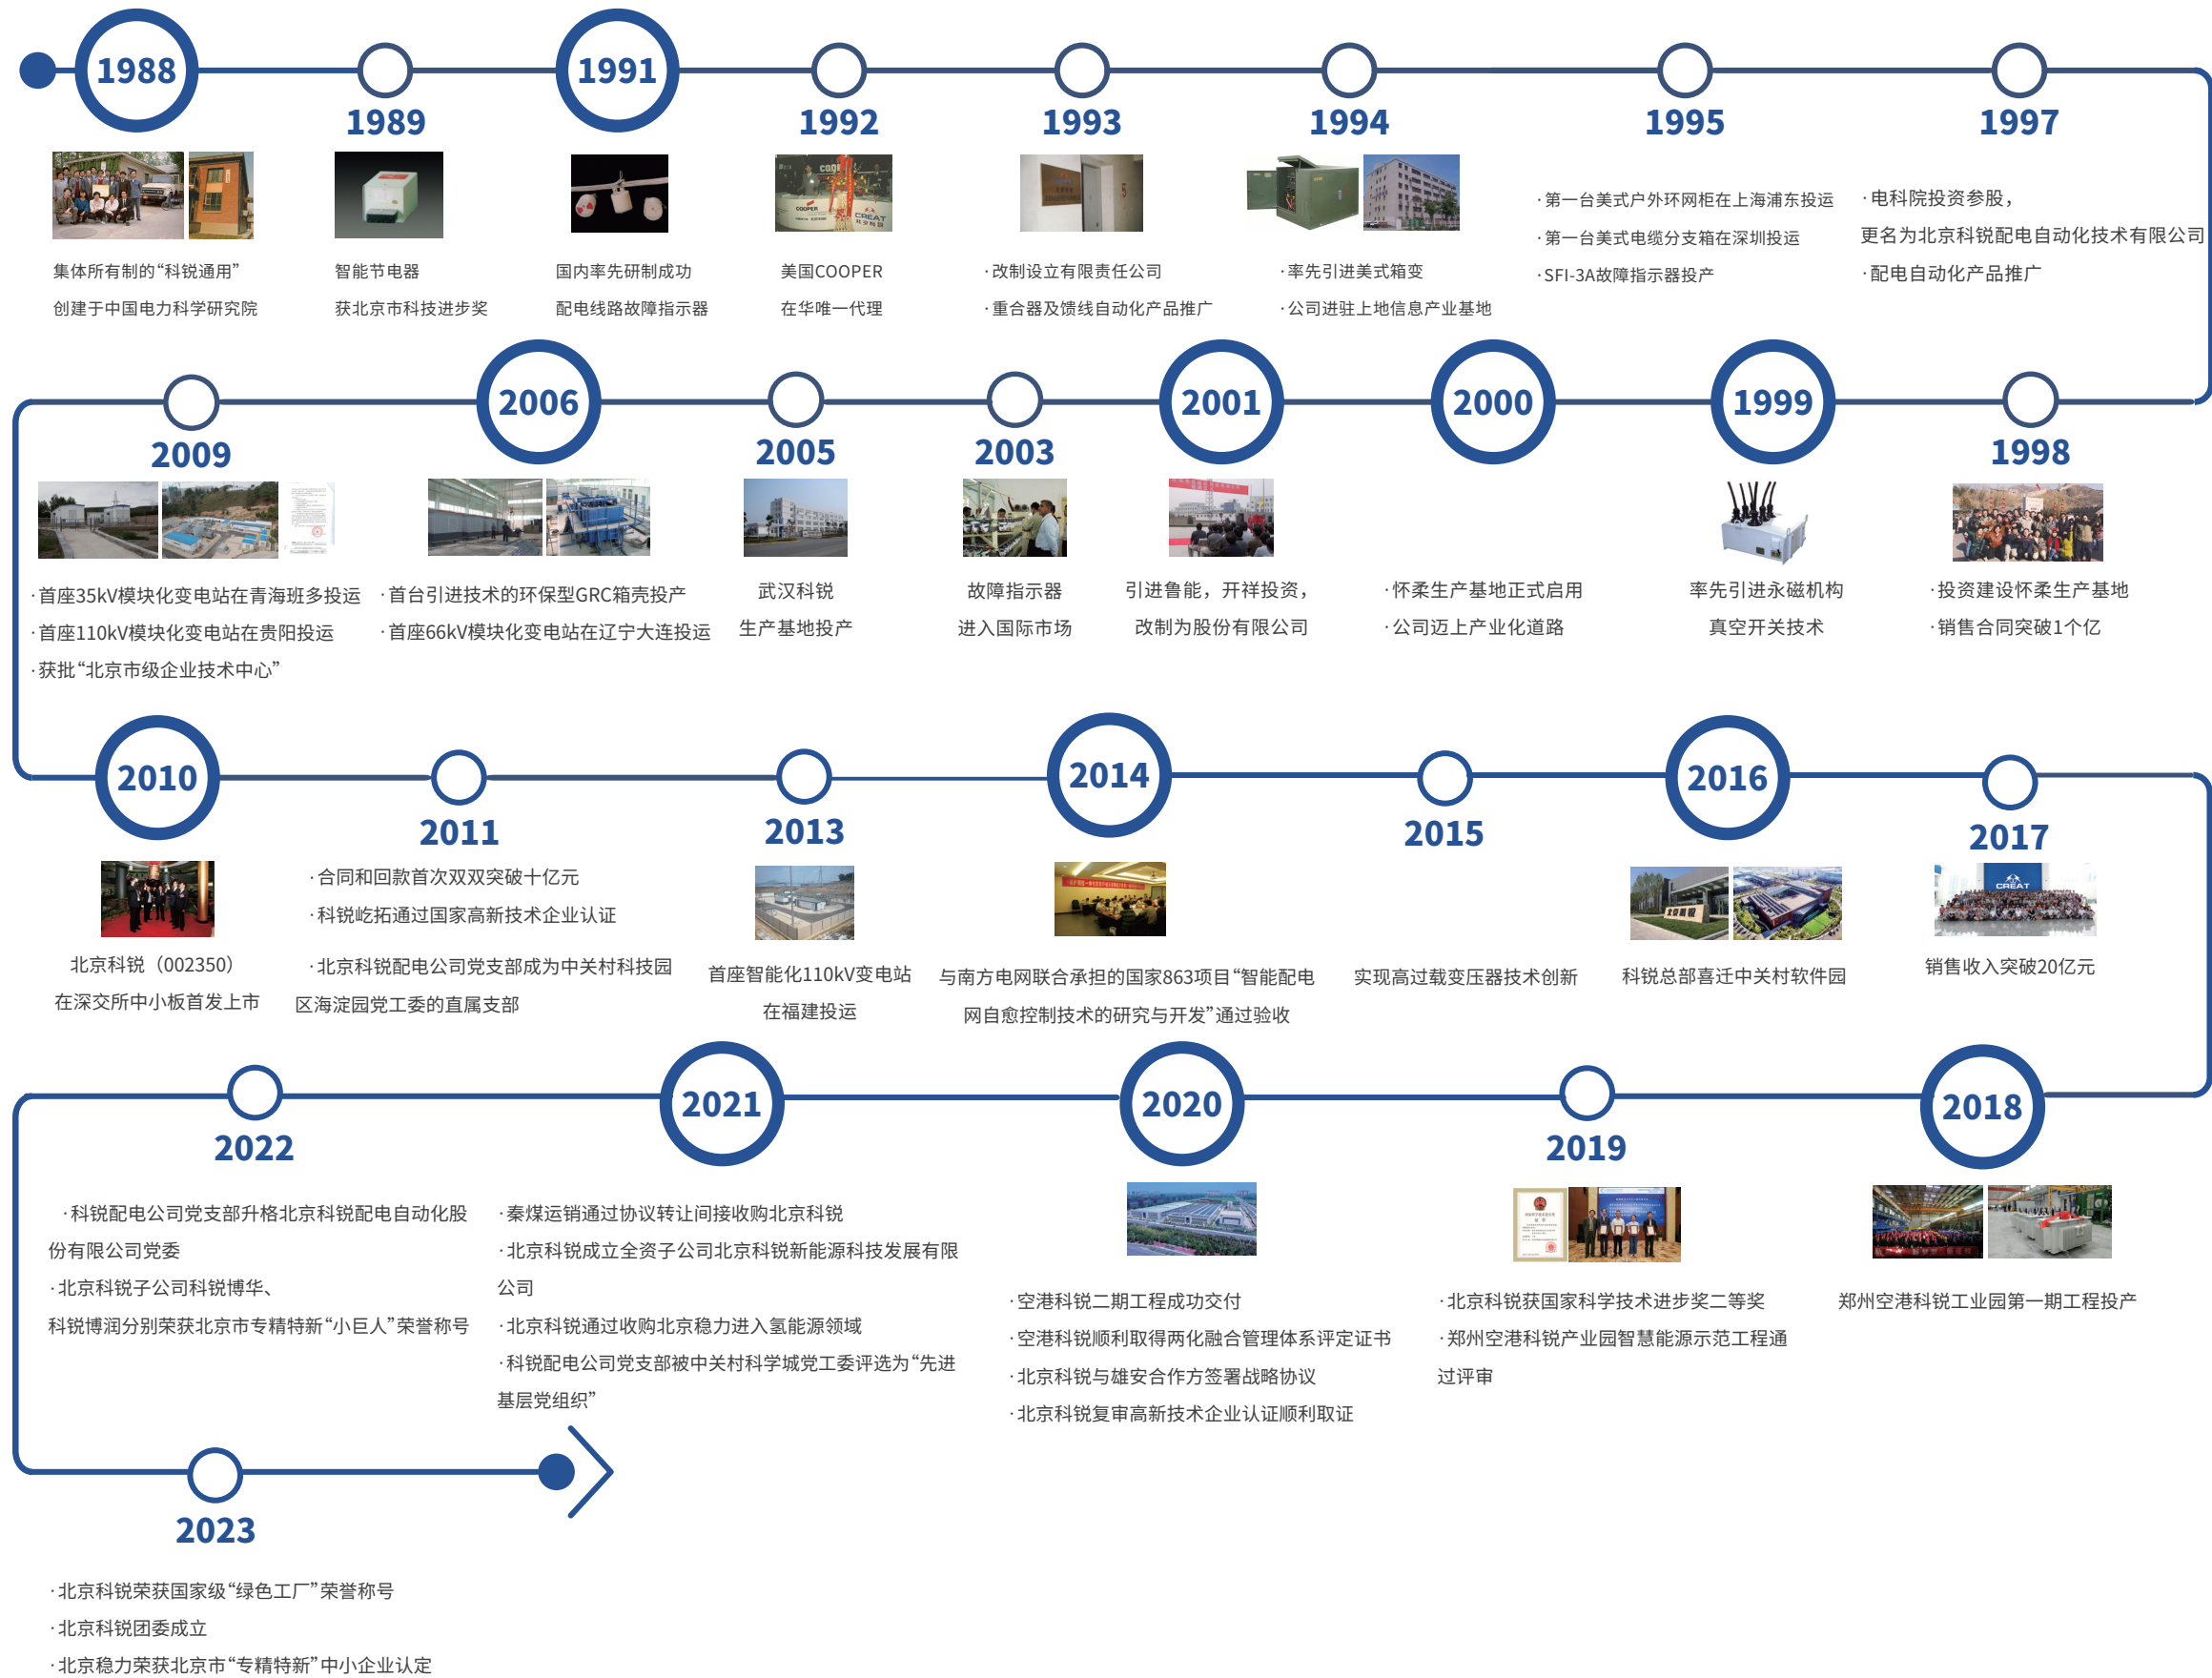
1988

集体所有制的“科锐通用”
创建于中国电力科学研究院

1989

智能节电器
获北京市科技进步奖

1991

国内率先研制成功
配电线路故障指示器

1992

美国COOPER
在华唯一代理

1993

·改制设立有限责任公司
·重合器及馈线自动化产品推广

1994

·率先引进美式箱变
·公司进驻上地信息产业基地

1995

·第一台美式户外环网柜在上海浦东投运
·第一台美式电缆分支箱在深圳投运
·SFI-3A故障指示器投产

1997

·电科院投资参股，
更名为北京科锐配电自动化技术有限公司
·配电自动化产品推广

2009

·首座35kV模块化变电站在青海班多投运
·首座110kV模块化变电站在贵阳投运
·获批“北京市级企业技术中心”

2006

·首台引进技术的环保型GRC箱壳投产
·首座66kV模块化变电站在辽宁大连投运

2005

武汉科锐
生产基地投产

2003

故障指示器
进入国际市场

2001

引进鲁能，开祥投资，
改制为股份有限公司

2000

·怀柔生产基地正式启用
·公司迈上产业化道路

1999

率先引进永磁机构
真空开关技术

1998

·投资建设怀柔生产基地
·销售合同突破1个亿

2010

北京科锐（002350）
在深交所中小板首发上市

2011

·合同和回款首次双双突破十亿元
·科锐屹拓通过国家高新技术企业认证
·北京科锐配电公司党支部成为中关村科技园区海淀园党工委的直属支部

2013

首座智能化110kV变电站
在福建投运

2014

与南方电网联合承担的国家863项目“智能配电网自愈控制技术的研究与开发”通过验收

2015

实现高过载变压器技术创新

2016

科锐总部喜迁中关村软件园

2017

销售收入突破20亿元

2022

·科锐配电公司党支部升格北京科锐配电自动化股份有限公司党委
·北京科锐子公司科锐博华、科锐博润分别荣获北京市专精特新“小巨人”荣誉称号

2021

·秦煤运销通过协议转让间接收购北京科锐
·北京科锐成立全资子公司北京科锐新能源科技发展有限公司
·北京科锐通过收购北京稳力进入氢能源领域
·科锐配电公司党支部被中关村科学城党工委评选为“先进基层党组织”

2020

·空港科锐二期工程成功交付
·空港科锐顺利取得两化融合管理体系评定证书
·北京科锐与雄安合作方签署战略协议
·北京科锐复审高新技术企业认证顺利取证

2019

·北京科锐获国家科学技术进步奖二等奖
·郑州空港科锐产业园智慧能源示范工程通过评审

2018

郑州空港科锐工业园第一期工程投产

2023

·北京科锐荣获国家级“绿色工厂”荣誉称号
·北京科锐团委成立
·北京稳力荣获北京市“专精特新”中小企业认定